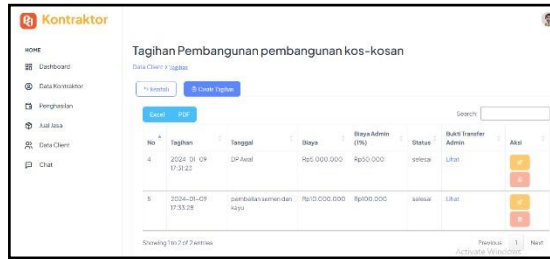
Kontraktor

HOME
Dashboard
Data Kontraktor
Penghasilan
Jual Jasa
Data Client
Chat

Tagihan Pembangunan pembangunan kos-kosan

Data Client > Tagihan

Kembali
Create Tagihan

Excel
PDF

Search:

| No | Tagihan | Tanggal | Biaya | Biaya Admin (1%) | Status | Bukti Transfer Admin | Aksi |
|---|---|---|---|---|---|---|---|
| 4 | 2024-01-09 17:31:22 | DP Awal | Rp5.000.000 | Rp50.000 | selesai | Lihat | |
| 5 | 2024-01-09 17:33:29 | pembelian semen dan kayu | Rp10.000.000 | Rp100.000 | selesai | Lihat | |

Showing 1 to 2 of 2 entries

Previous 1 Next

Activate Windows